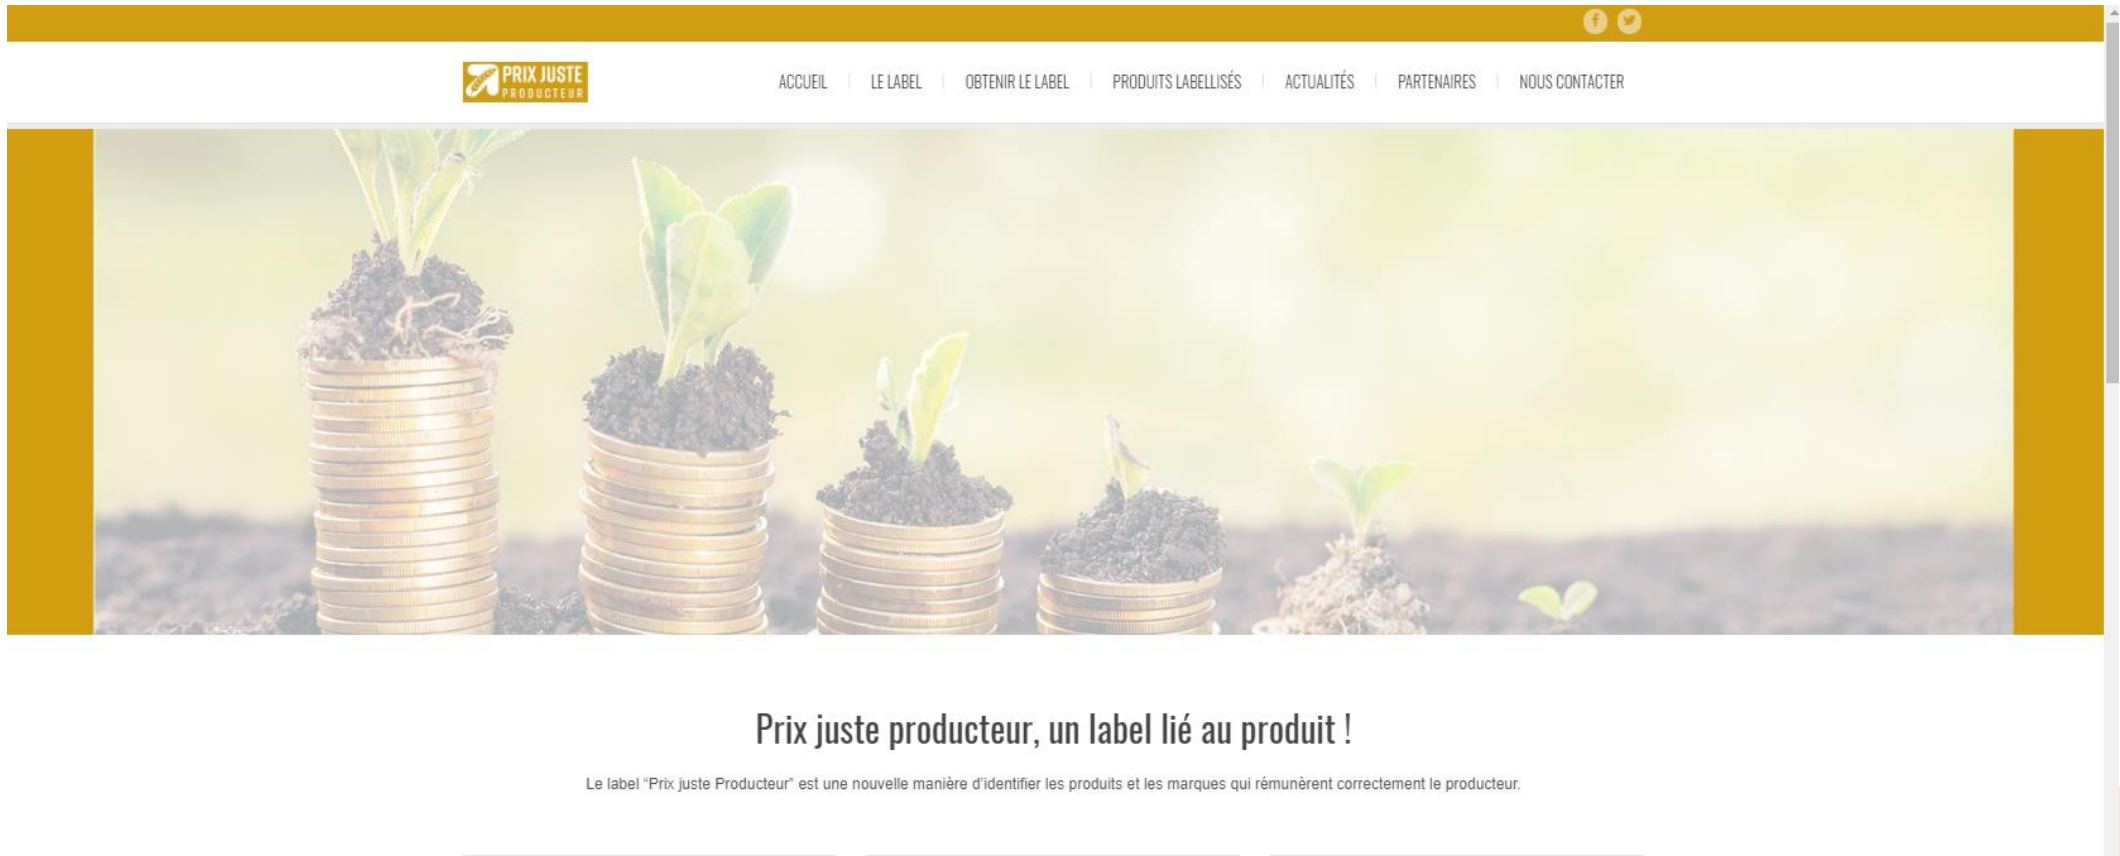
PRIX JUSTE
PRODUCTEUR

ACCUEIL | LE LABEL | OBTENIR LE LABEL | PRODUITS LABELLISÉS | ACTUALITÉS | PARTENAIRES | NOUS CONTACTER

Prix juste producteur, un label lié au produit !

Le label "Prix juste Producteur" est une nouvelle manière d'identifier les produits et les marques qui rémunèrent correctement le producteur.